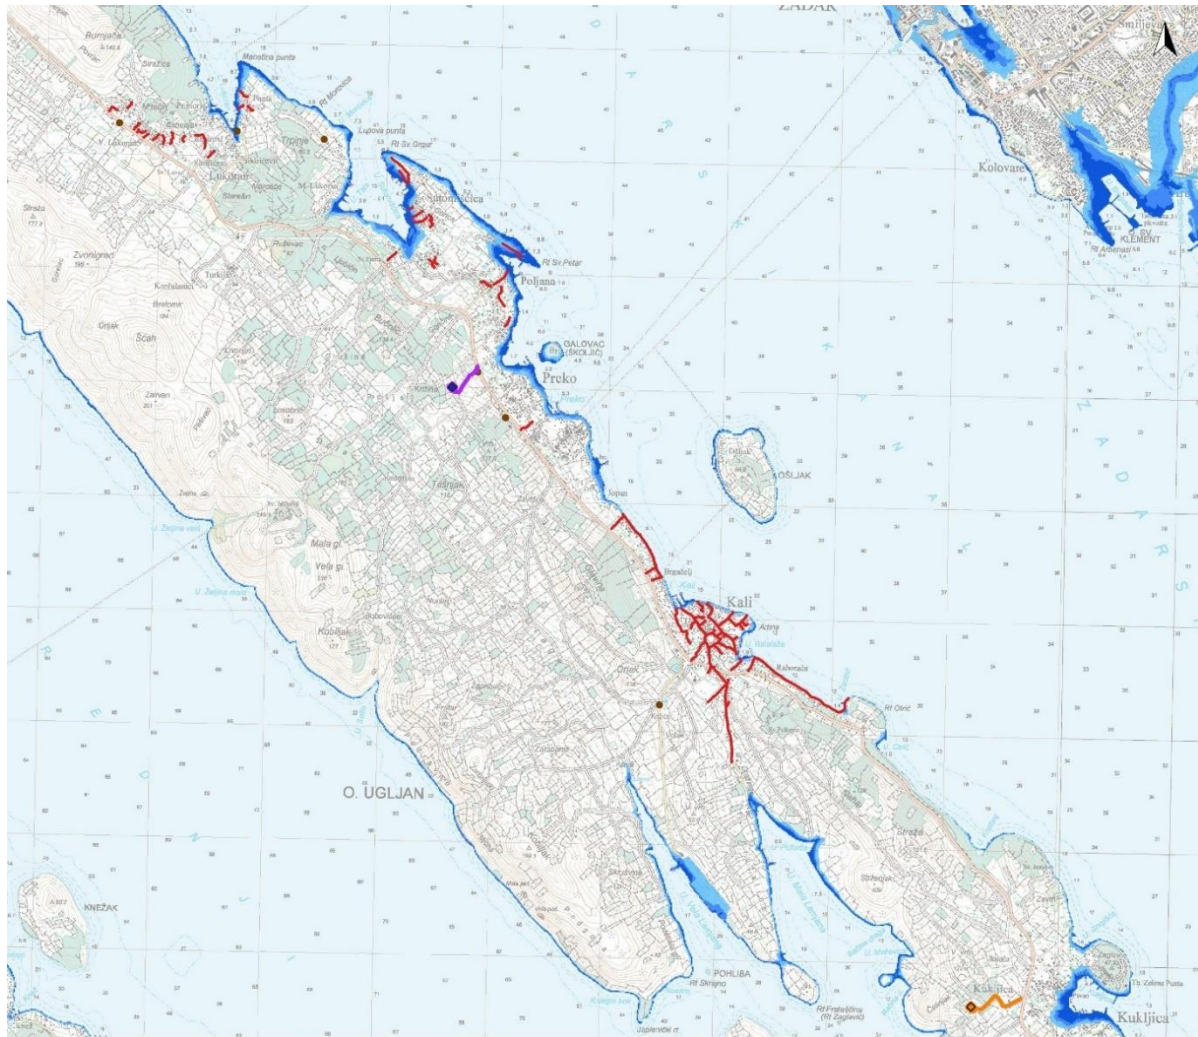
ZADAR
Smiljevac
Burnjača
Manetina punta
Rt Mulinica
Lukoran
Trojna
Lupova punta
Rt Sv. Grgur
Sutomišćica
Kolovare
KLEMENT
Rt Sv. Petar
Poljana
GALOVAC (ŠKOLJIĆ)
Preko
Zvonigrac
Ščah
Zmajan
OŠLJAK
Kali
Artina
Rt Ozrić
O. UGLJAN
KNEŽAK
POHLIBA
Kukljica
Kukljica